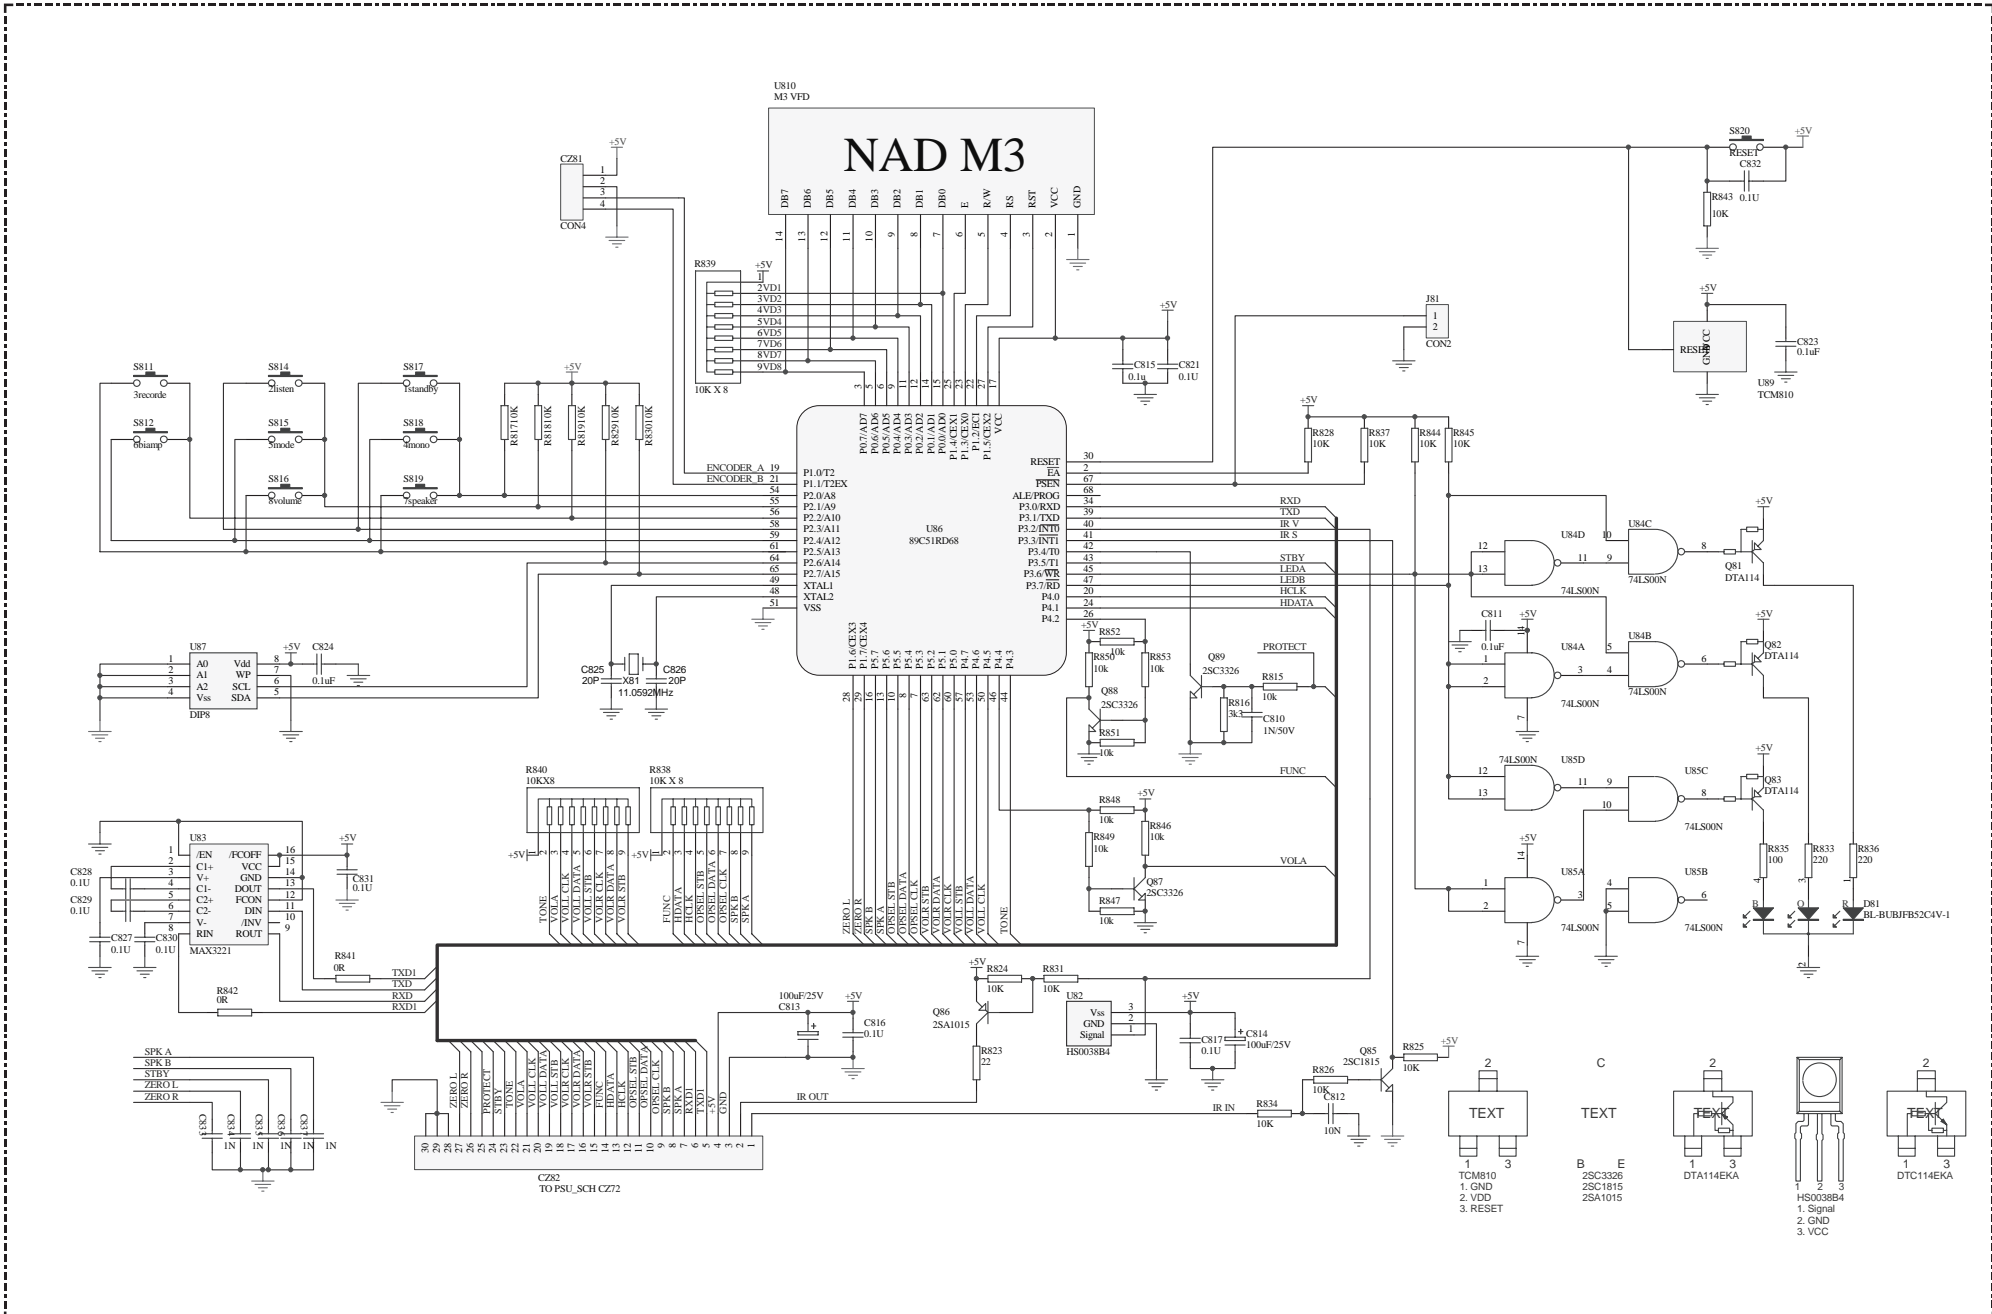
U810
M3 VFD

NAD M3

DB7 DB6 DB5 DB4 DB3 DB2 DB1 DB0 E R/W RS RST VCC GND
14 13 12 11 10 9 8 7 6 5 4 3 2 1

CZ81
CON4
+5V
1 2 3 4

R839
10K X 8
+5V
1 2VD1 3VD2 4VD3 5VD4 6VD5 7VD6 8VD7 9VD8

S811 3recorde
S812 6biamp
S814 2listen
S815 5mode
S816 8volume
S817 1standby
S818 4mono
S819 7speaker

+5V
R817 10K R818 10K R819 10K R829 10K R830 10K

U86
89C51RD68

ENCODER_A 19 P1.0/T2
ENCODER_B 21 P1.1/T2EX
54 P2.0/A8
55 P2.1/A9
56 P2.2/A10
58 P2.3/A11
59 P2.4/A12
61 P2.5/A13
64 P2.6/A14
65 P2.7/A15
49 XTAL1
48 XTAL2
51 VSS

P0.7/AD7 P0.6/AD6 P0.5/AD5 P0.4/AD4 P0.3/AD3 P0.2/AD2 P0.1/AD1 P0.0/AD0 P1.4/CEX1 P1.3/CEX0 P1.2/ECI P1.5/CEX2 VCC
3 5 6 9 11 12 14 15 25 23 22 27 17

RESET 30
EA 2
PSEN 67
ALE/PROG 68
P3.0/RXD 34
P3.1/TXD 39
P3.2/INT0 40
P3.3/INT1 41
P3.4/T0 42
P3.5/T1 43
P3.6/WR 45
P3.7/RD 47
P4.0 20
P4.1 24
P4.2 26

P1.6/CEX3 P1.7/CEX4 P5.7 P5.6 P5.5 P5.4 P5.3 P5.2 P5.1 P5.0 P4.7 P4.6 P4.5 P4.4 P4.3
28 29 16 13 10 8 7 63 62 60 57 53 50 34 44

C825 20P X81 11.0592MHz C826 20P

+5V
C815 0.1u C821 0.1U

J81
1 2
CON2

RXD TXD IR V IR S STBY LEDA LEDB HCLK HDATA PROTECT FUNC VOLA

+5V
R828 10K R837 10K R844 10K R845 10K

S820
RESET
+5V
C832 0.1U
R843 10K

+5V
RESET GND VCC
C823 0.1uF
U89
TCM810

U84D 12 13 11
U84C 10 9 8
74LS00N
Q81 DTA114
+5V

C811 0.1uF +5V 14
U84A 1 2 3 7
74LS00N
U84B 5 4 6
74LS00N
Q82 DTA114
+5V

U85D 74LS00N 12 13 11
U85C 9 10 8
74LS00N
Q83 DTA114
+5V

+5V 14
U85A 1 2 3 7
74LS00N
U85B 4 5 6
74LS00N

R835 100 R833 220 R836 220
D81 BL-BUBJFB52C4V-1
B O R

+5V
R852 10k
R850 10k
R853 10k
Q88 2SC3326
R851 10k

Q89 2SC3326
R815 10k
R816 3k3
C810 1N/50V

R848 10k
+5V
R846 10k
R849 10k
Q87 2SC3326
R847 10k

U87
A0 A1 A2 Vss Vdd WP SCL SDA
1 2 3 4 8 7 6 5
DIP8
+5V C824 0.1uF

R840 10KX8
+5V 1 2 3 4 5 6 7 8 9
TONE VOLA VOLL CLK VOLL DATA VOLL STB VOLR CLK VOLR DATA VOLR STB

R838 10K X 8
+5V 1 2 3 4 5 6 7 8 9
FUNC HDATA HCLK OPSEL STB OPSEL DATA OPSEL CLK SPK B SPK A

ZERO L ZERO R SPK B SPK A OPSEL STB OPSEL DATA OPSEL CLK VOLR STB VOLR DATA VOLR CLK VOLL STB VOLL DATA VOLL CLK TONE

U83
MAX3221
1 /EN 2 C1+ 3 V+ 4 C1- 5 C2+ 6 C2- 7 V- 8 RIN
/FCOFF 16 VCC 15 GND 14 DOUT 13 FCON 12 DIN 11 /INV 10 ROUT 9
C828 0.1U C829 0.1U C827 0.1U C830 0.1U
+5V C831 0.1U

R841 0R
R842 0R
TXD1 TXD RXD RXD1

SPK A SPK B STBY ZERO L ZERO R
C833 C834 1N C835 1N C836 1N C837 1N

100uF/25V C813
+5V C816 0.1U

+5V
R824 10K
R831 10K
Q86 2SA1015
R823 22

U82
Vss GND Signal
3 2 1
HS0038B4
+5V
C817 0.1U
C814 100uF/25V

Q85 2SC1815
R825 10K +5V
R826 10K
R834 10K
C812 10N
IR OUT
IR IN

30 29 28 27 26 25 24 23 22 21 20 19 18 17 16 15 14 13 12 11 10 9 8 7 6 5 4 3 2 1
ZERO L ZERO R PROTECT STBY TONE VOLA VOLL CLK VOLL DATA VOLL STB VOLR CLK VOLR DATA VOLR STB FUNC HDATA HCLK OPSEL STB OPSEL DATA OPSEL CLK SPK B SPK A RXD1 TXD1 +5V GND
CZ82
TO PSU_SCH CZ72

2
TEXT
1 3
TCM810
1. GND
2. VDD
3. RESET

C
TEXT
B E
2SC3326
2SC1815
2SA1015

2
TEXT
1 3
DTA114EKA

1 2 3
HS0038B4
1. Signal
2. GND
3. VCC

2
TEXT
1 3
DTC114EKA